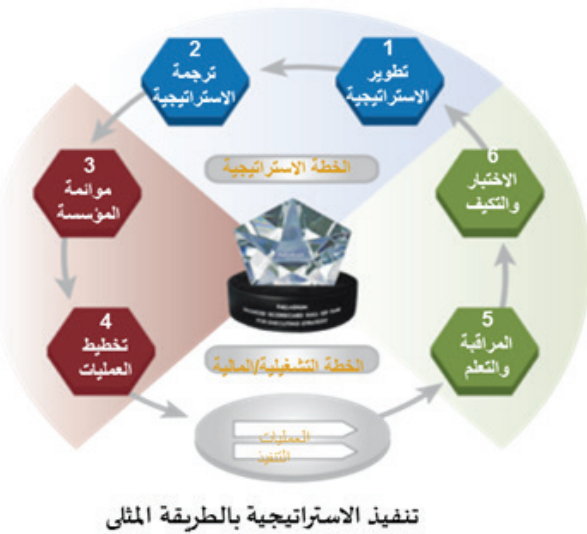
1
تطوير
الاستراتيجية

2
ترجمة
الاستراتيجية

3
موائمة
المؤسسة

4
تخطيط
العمليات

5
المراقبة
والتعلم

6
الاختبار
والتكيف

الخطة الاستراتيجية

الخطة التشغيلية/المالية

العمليات
التنفيذ

تنفيذ الاستراتيجية بالطريقة المثلى